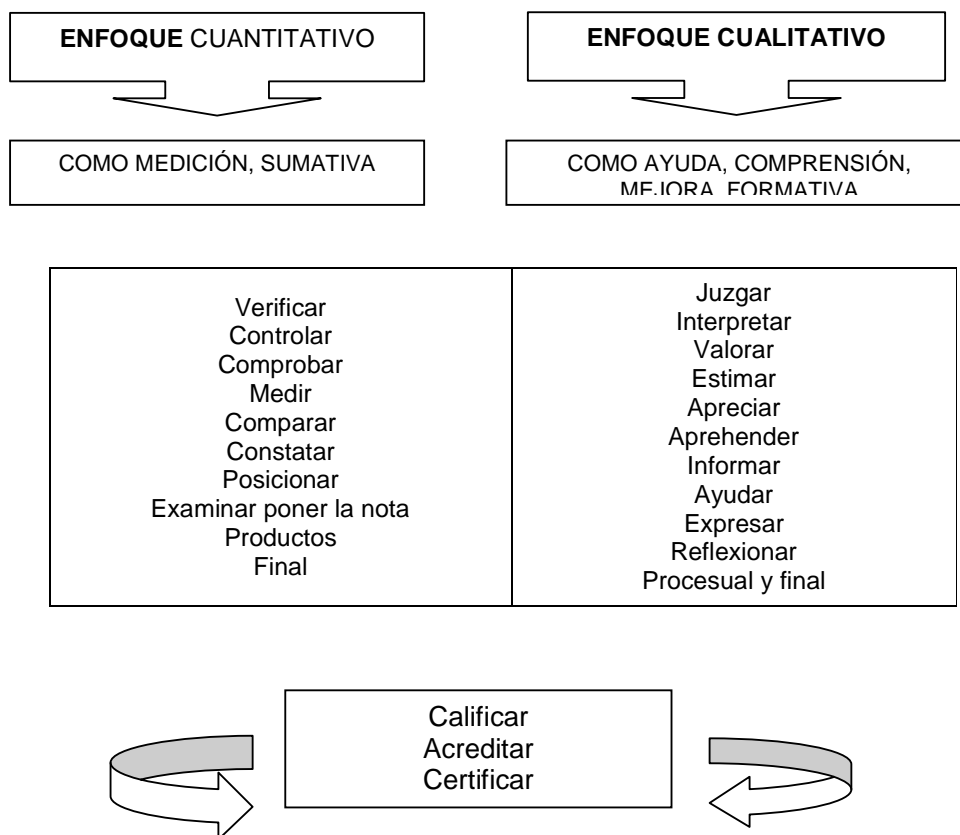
ENFOQUE CUANTITATIVO

ENFOQUE CUALITATIVO

COMO MEDICIÓN, SUMATIVA

COMO AYUDA, COMPRENSIÓN, MEJORA, FORMATIVA

| Verificar<br>Controlar<br>Comprobar<br>Medir<br>Comparar<br>Constatar<br>Posicionar<br>Examinar poner la nota<br>Productos<br>Final | Juzgar<br>Interpretar<br>Valorar<br>Estimar<br>Apreciar<br>Aprehender<br>Informar<br>Ayudar<br>Expresar<br>Reflexionar<br>Procesual y final |
|---|---|

Calificar
Acreditar
Certificar